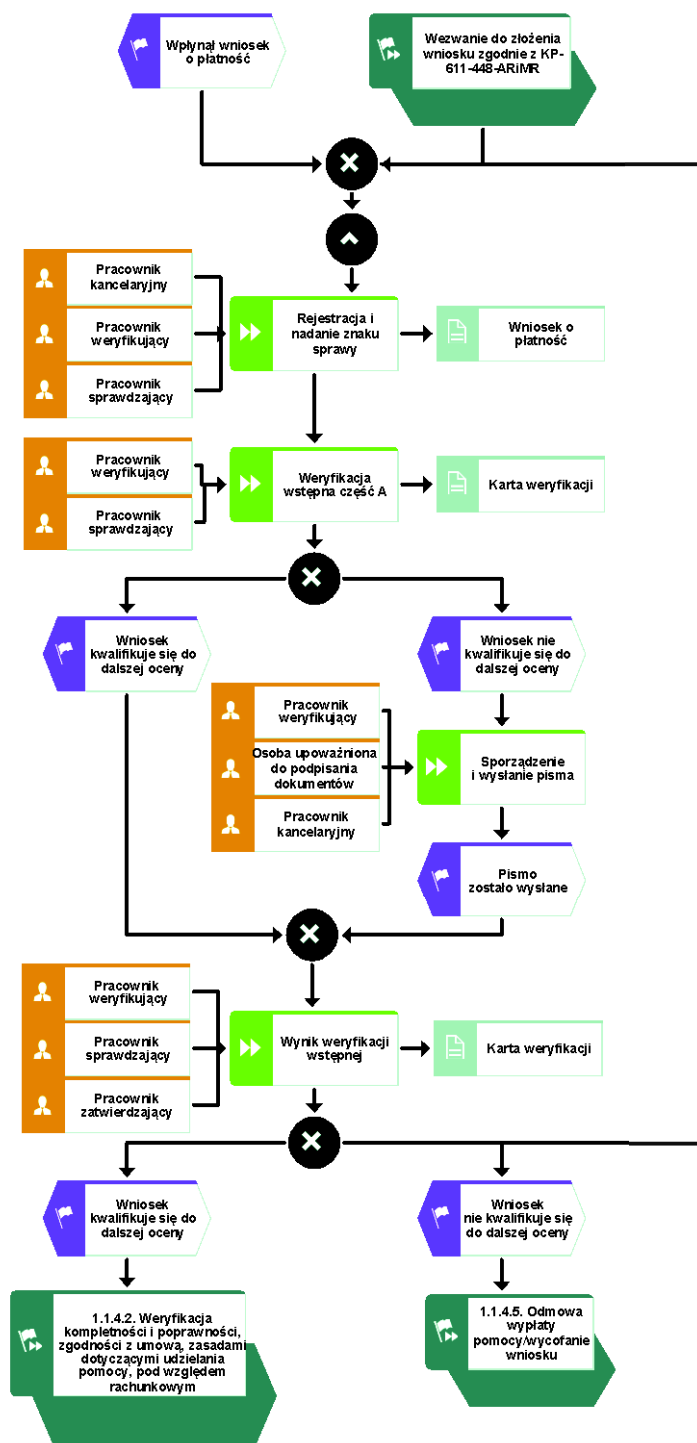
Wpłynął wniosek o płatność

Wezwanie do złożenia wniosku zgodnie z KP-611-448-ARiMR

Pracownik kancelaryjny

Pracownik weryfikujący

Pracownik sprawdzający

Rejestracja i nadanie znaku sprawy

Wniosek o płatność

Pracownik weryfikujący

Pracownik sprawdzający

Weryfikacja wstępna część A

Karta weryfikacji

Wniosek kwalifikuje się do dalszej oceny

Wniosek nie kwalifikuje się do dalszej oceny

Pracownik weryfikujący

Osoba upoważniona do podpisania dokumentów

Pracownik kancelaryjny

Sporządzenie i wysłanie pisma

Pismo zostało wysłane

Pracownik weryfikujący

Pracownik sprawdzający

Pracownik zatwierdzający

Wynik weryfikacji wstępnej

Karta weryfikacji

Wniosek kwalifikuje się do dalszej oceny

Wniosek nie kwalifikuje się do dalszej oceny

1.1.4.2. Weryfikacja kompletności i poprawności, zgodności z umową, zasadami dotyczącymi udzielania pomocy, pod względem rachunkowym

1.1.4.5. Odmowa wypłaty pomocy/wycofanie wniosku